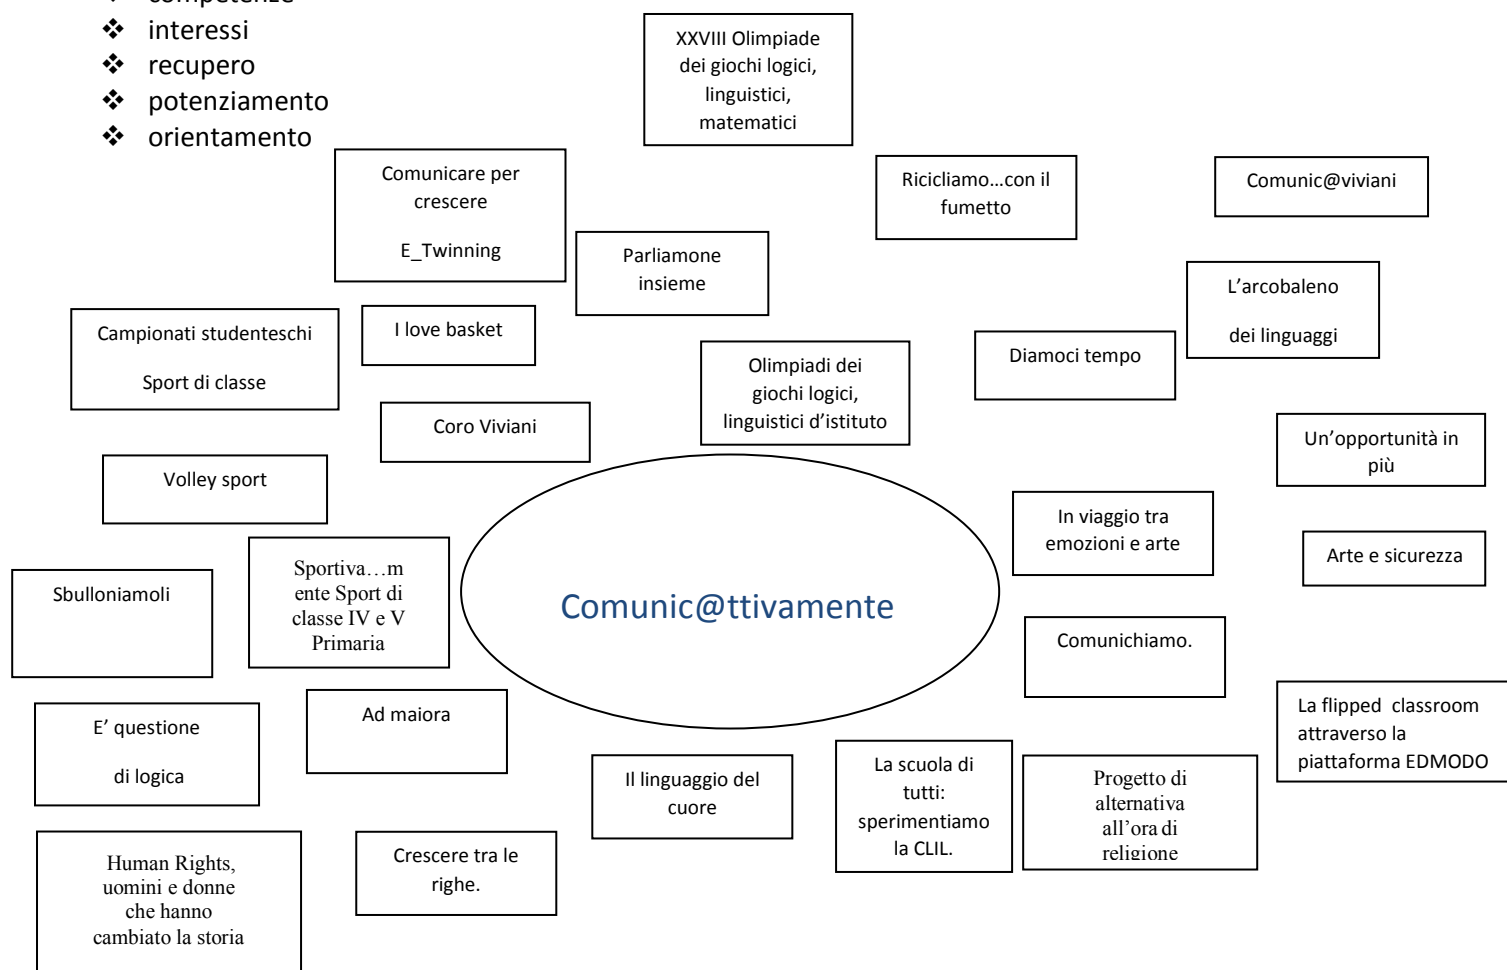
❖ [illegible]
❖ interessi
❖ recupero
❖ potenziamento
❖ orientamento

XXVIII Olimpiade dei giochi logici, linguistici, matematici

Comunicare per crescere

E_Twinning

Ricicliamo…con il fumetto

Comunic@viviani

Parliamone insieme

L'arcobaleno

dei linguaggi

Campionati studenteschi

Sport di classe

I love basket

Olimpiadi dei giochi logici, linguistici d'istituto

Diamoci tempo

Coro Viviani

Un'opportunità in più

Volley sport

In viaggio tra emozioni e arte

Arte e sicurezza

Sbulloniamoli

Sportiva…mente Sport di classe IV e V Primaria

Comunic@ttivamente

Comunichiamo.

La flipped classroom attraverso la piattaforma EDMODO

E' questione

di logica

Ad maiora

Il linguaggio del cuore

La scuola di tutti: sperimentiamo la CLIL.

Progetto di alternativa all'ora di religione

Human Rights, uomini e donne che hanno cambiato la storia

Crescere tra le righe.